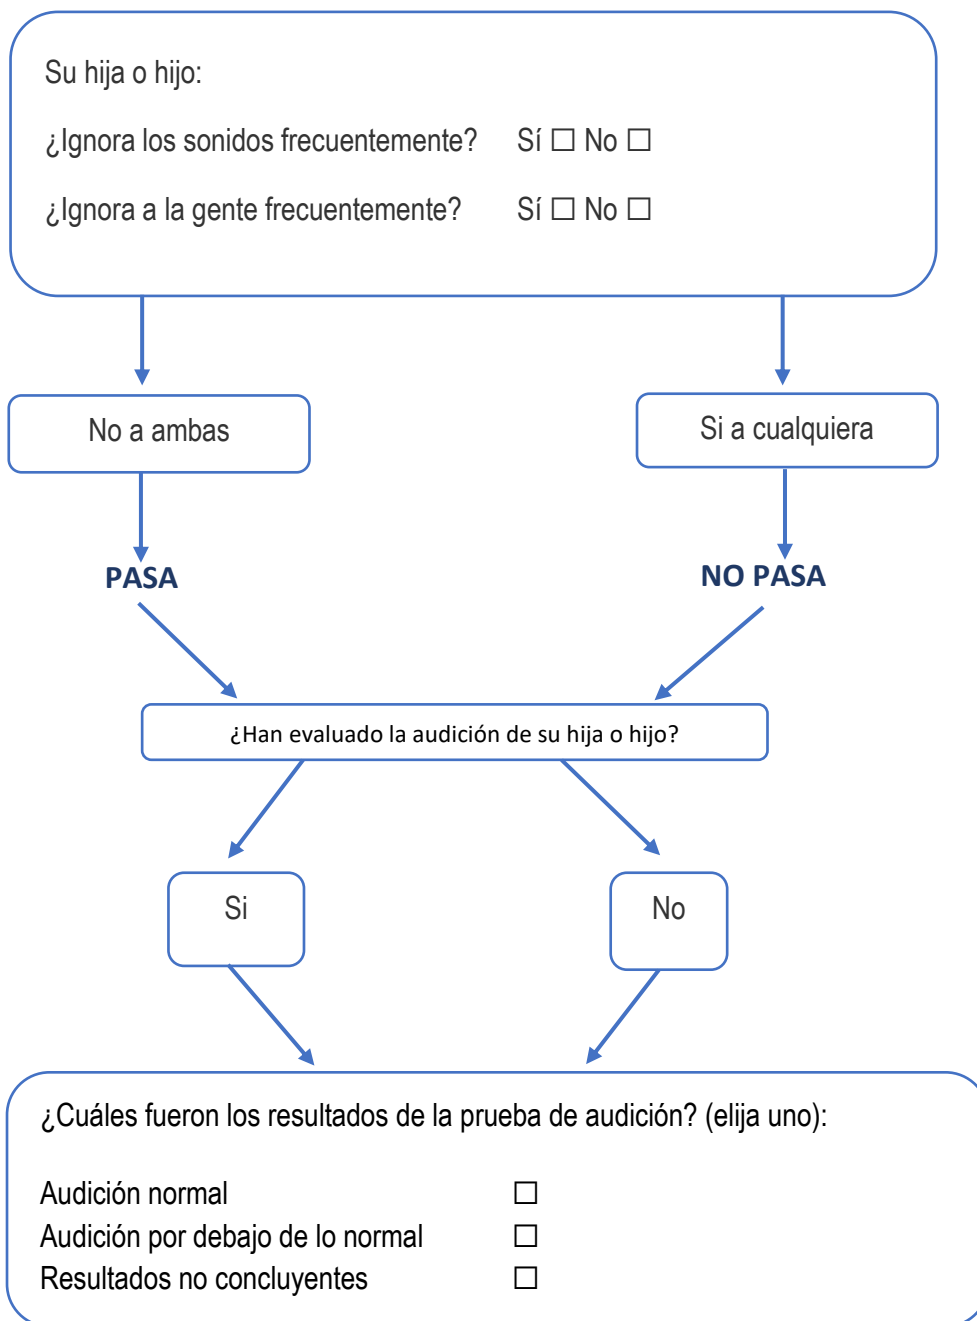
Su hija o hijo:

¿Ignora los sonidos frecuentemente? Sí ☐ No ☐

¿Ignora a la gente frecuentemente? Sí ☐ No ☐

No a ambas

Si a cualquiera

PASA

NO PASA

¿Han evaluado la audición de su hija o hijo?

Si

No

¿Cuáles fueron los resultados de la prueba de audición? (elija uno):

Audición normal ☐
Audición por debajo de lo normal ☐
Resultados no concluyentes ☐